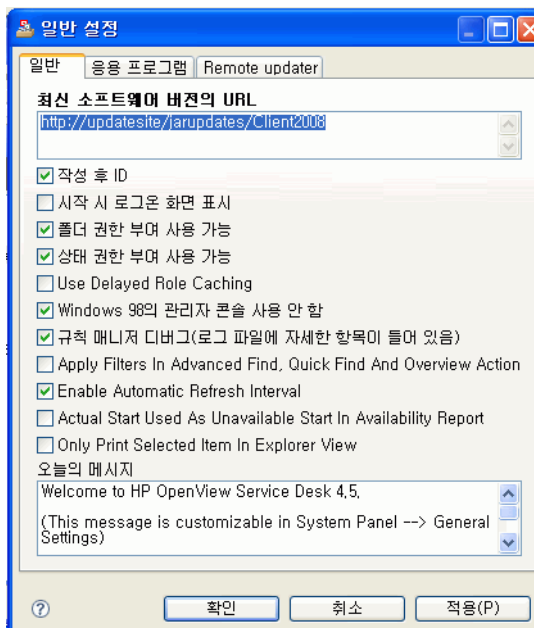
일반 설정

일반 | 응용 프로그램 | Remote updater

최신 소프트웨어 버전의 URL

http://updatesite/jarupdates/Client2008

작성 후 ID

시작 시 로그온 화면 표시

폴더 권한 부여 사용 가능

상태 권한 부여 사용 가능

Use Delayed Role Caching

Windows 98의 관리자 콘솔 사용 안 함

규칙 매니저 디버그(로그 파일에 자세한 항목이 들어 있음)

Apply Filters In Advanced Find, Quick Find And Overview Action

Enable Automatic Refresh Interval

Actual Start Used As Unavailable Start In Availability Report

Only Print Selected Item In Explorer View

오늘의 메시지

Welcome to HP OpenView Service Desk 4.5.

(This message is customizable in System Panel --> General Settings)

?

확인 | 취소 | 적용(P)